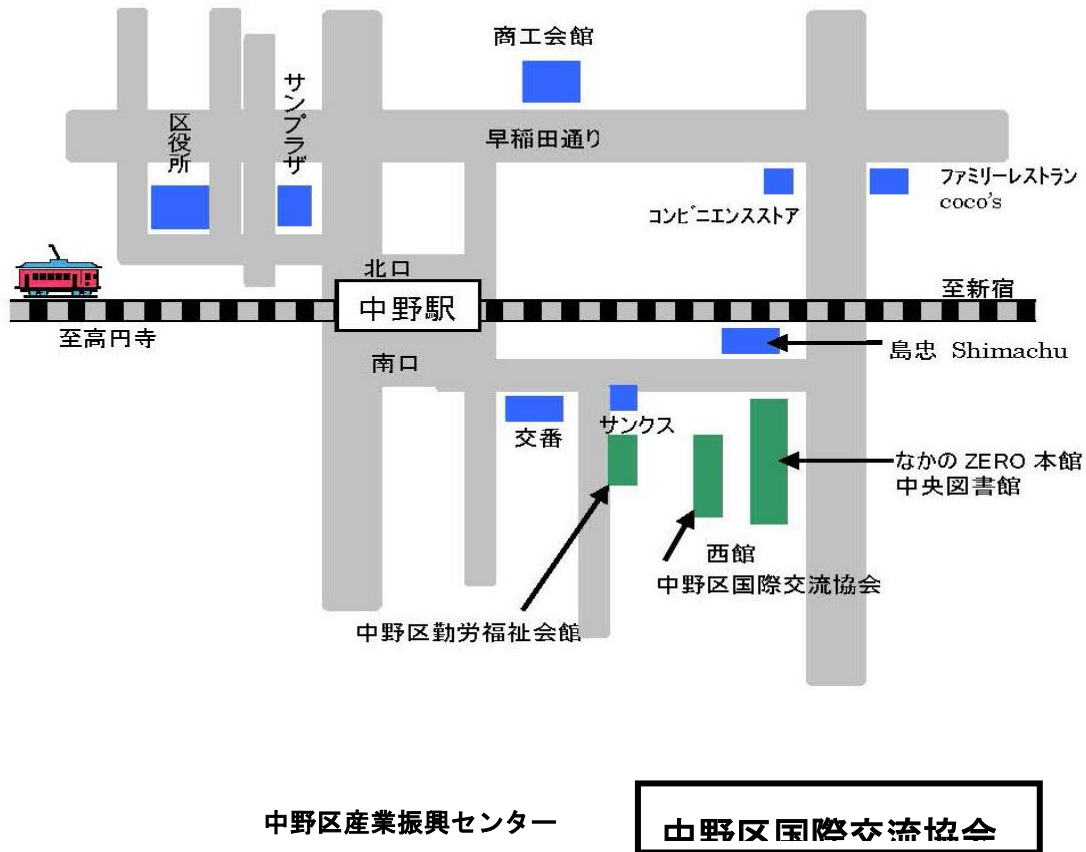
商工会館

区役所

サンプラザ

早稲田通り

コンビニエンスストア

ファミリーレストラン coco's

北口

中野駅

至新宿

至高円寺

南口

島忠 Shimachu

交番

サンクス

なかの ZERO 本館
中央図書館

西館
中野区国際交流協会

中野区勤労福祉会館

中野区産業振興センター

中野区国際交流協会